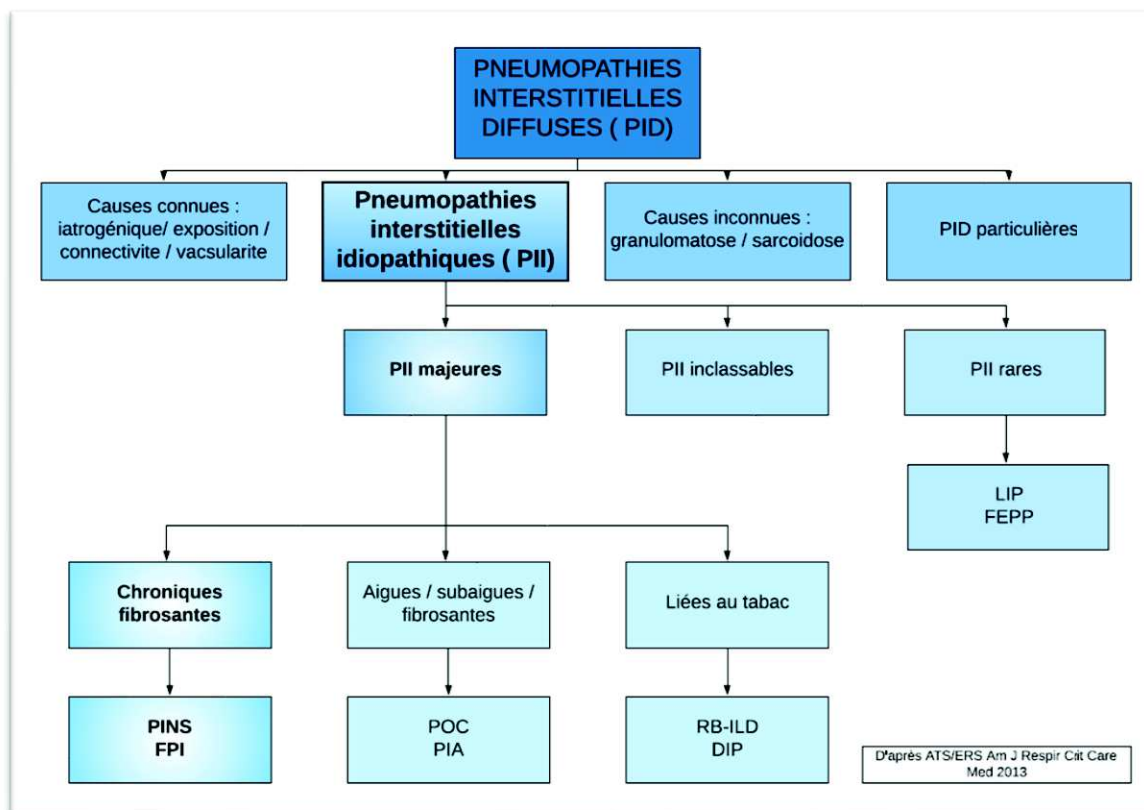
PNEUMOPATHIES INTERSTITIELLES DIFFUSES ( PID)

Causes connues : iatrogénique/ exposition / connectivite / vacsularite

Pneumopathies interstitielles idiopathiques ( PII)

Causes inconnues : granulomatose / sarcoidose

PID particulières

PII majeures

PII inclassables

PII rares

LIP
FEPP

Chroniques fibrosantes

Aigues / subaigues / fibrosantes

Liées au tabac

PINS
FPI

POC
PIA

RB-ILD
DIP

D'après ATS/ERS Am J Respir Crit Care Med 2013